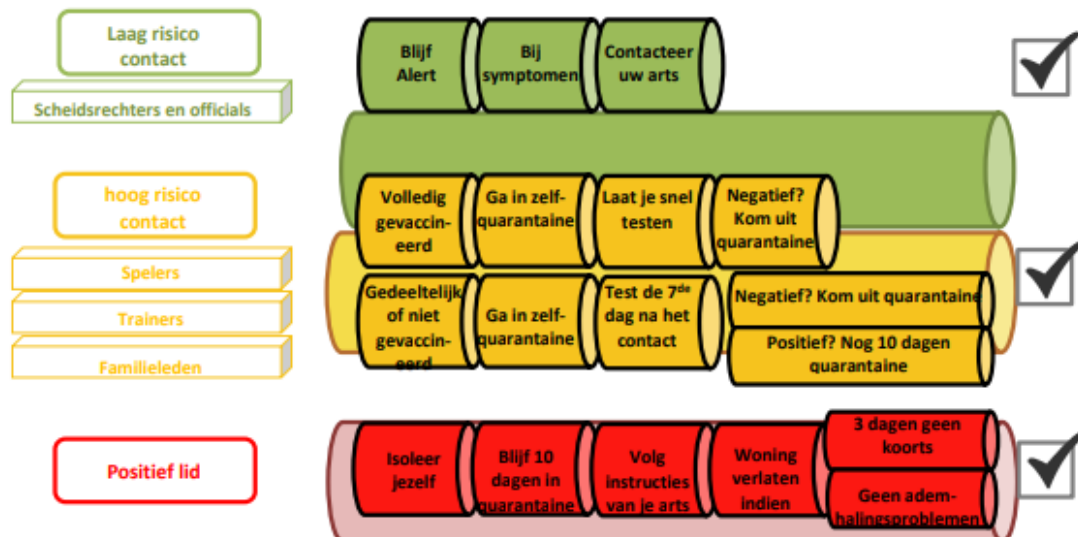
Laag risico contact

Scheidsrechters en officials

Blijf Alert

Bij symptomen

Contacteer uw arts

hoog risico contact

Spelers

Trainers

Familieleden

Volledig gevaccineerd

Ga in zelfquarantaine

Laat je snel testen

Negatief? Kom uit quarantaine

Gedeeltelijk of niet gevaccineerd

Ga in zelfquarantaine

Test de 7$^{de}$ dag na het contact

Negatief? Kom uit quarantaine

Positief? Nog 10 dagen quarantaine

Positief lid

Isoleer jezelf

Blijf 10 dagen in quarantaine

Volg instructies van je arts

Woning verlaten indien

3 dagen geen koorts

Geen ademhalingsproblemen